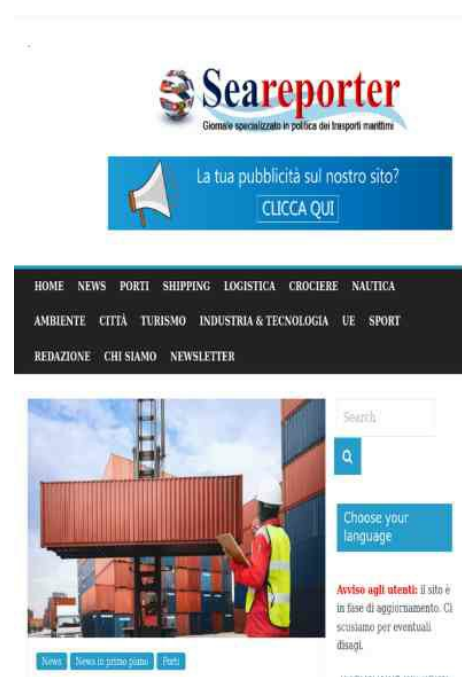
Seareporter
Giornale specializzato in politica dei trasporti marittimi

La tua pubblicità sul nostro sito?
CLICCA QUI

HOME NEWS PORTI SHIPPING LOGISTICA CROCIERE NAUTICA AMBIENTE CITTÀ TURISMO INDUSTRIA & TECNOLOGIA UE SPORT REDAZIONE CHI SIAMO NEWSLETTER

Search

Choose your language

Avviso agli utenti: il sito è in fase di aggiornamento. Ci scusiamo per eventuali disagi.

News News in primo piano Porti